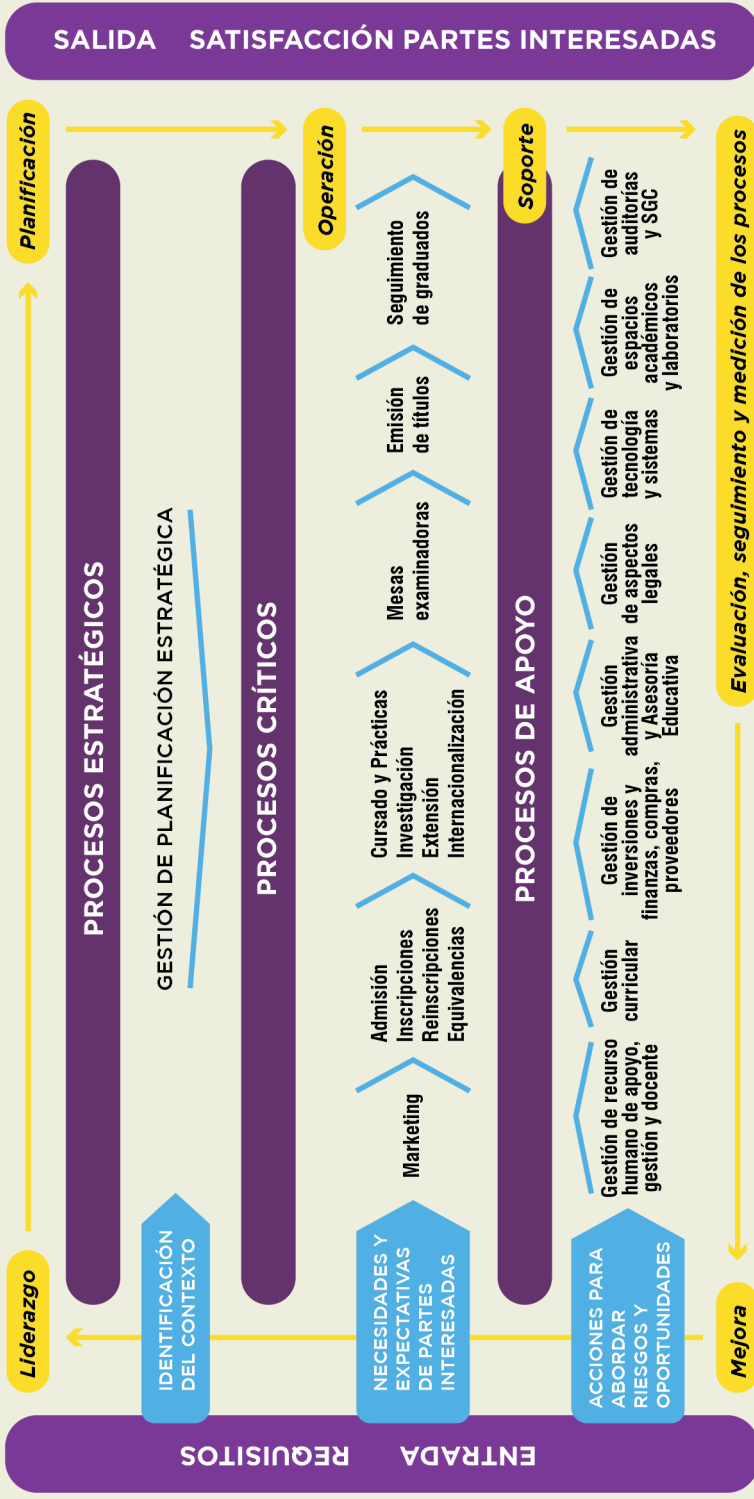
SALIDA SATISFACCIÓN PARTES INTERESADAS

Planificación

Operación

Soporte

Evaluación, seguimiento y medición de los procesos

PROCESOS ESTRATÉGICOS

GESTIÓN DE PLANIFICACIÓN ESTRATÉGICA

PROCESOS CRÍTICOS

Marketing

Admisión
Inscripciones
Reinscripciones
Equivalencias

Cursado y Prácticas
Investigación
Extensión
Internacionalización

Mesas examinadoras

Emisión de títulos

Seguimiento de graduados

PROCESOS DE APOYO

Gestión de recurso humano de apoyo, gestión y docente

Gestión curricular

Gestión de inversiones y finanzas, compras, proveedores

Gestión administrativa y Asesoría Educativa

Gestión de aspectos legales

Gestión de tecnología y sistemas

Gestión de espacios académicos y laboratorios

Gestión de auditorías y SGC

Liderazgo

IDENTIFICACIÓN DEL CONTEXTO

NECESIDADES Y EXPECTATIVAS DE PARTES INTERESADAS

ACCIONES PARA ABORDAR RIESGOS Y OPORTUNIDADES

Mejora

ENTRADA REQUISITOS